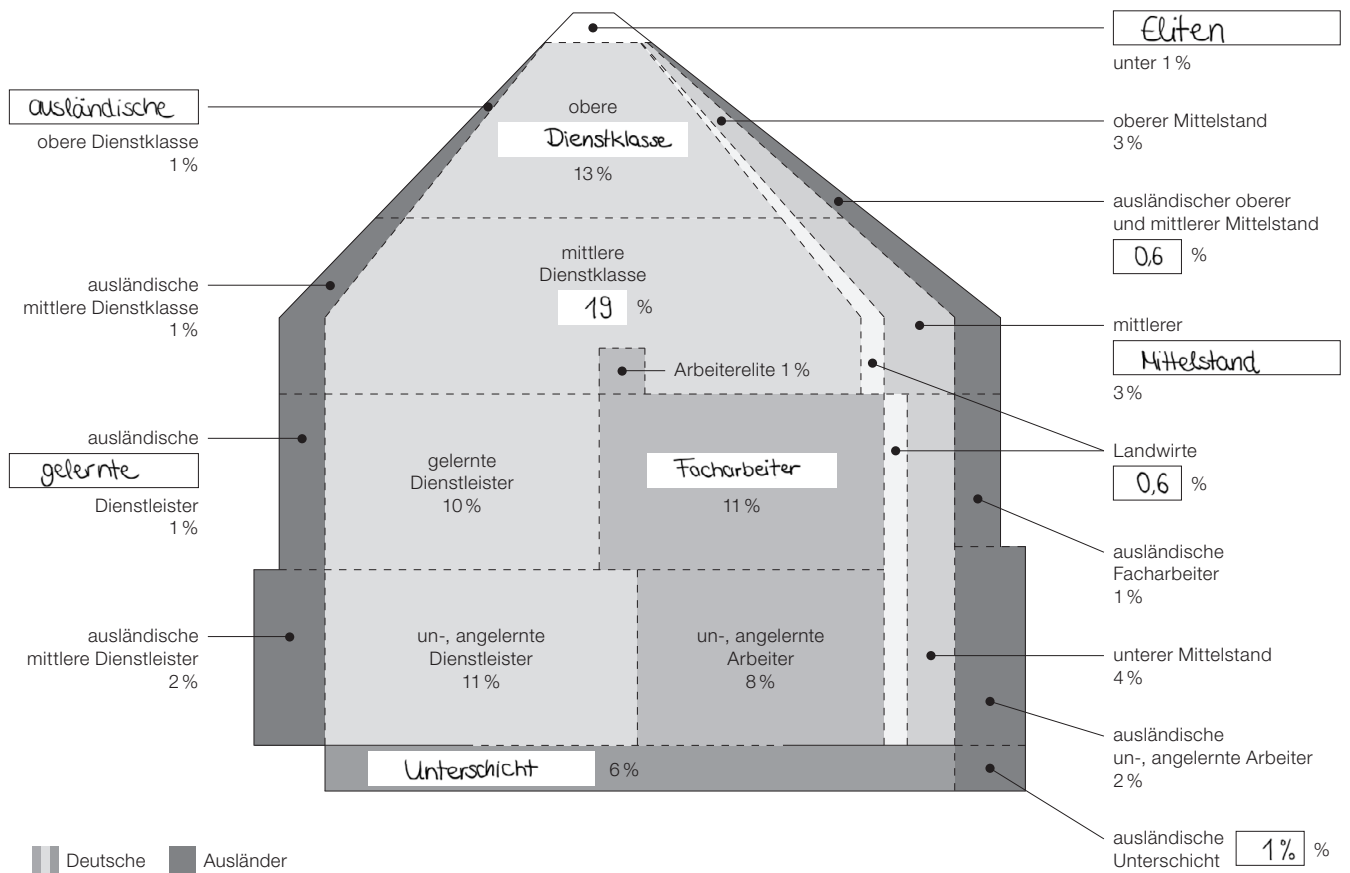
Eliten
unter 1 %

ausländische
obere Dienstklasse
1 %

obere
Dienstklasse
13 %

oberer Mittelstand
3 %

ausländischer oberer und mittlerer Mittelstand
0,6 %

mittlere
Dienstklasse
19 %

ausländische
mittlere Dienstklasse
1 %

mittlerer
Mittelstand
3 %

Arbeiterelite 1 %

Landwirte
0,6 %

ausländische
gelernte
Dienstleister
1 %

gelernte
Dienstleister
10 %

Facharbeiter
11 %

ausländische
Facharbeiter
1 %

ausländische
mittlere Dienstleister
2 %

un-, angelernte
Dienstleister
11 %

un-, angelernte
Arbeiter
8 %

unterer Mittelstand
4 %

ausländische
un-, angelernte Arbeiter
2 %

Unterschicht 6 %

ausländische
Unterschicht 1% %

Deutsche Ausländer